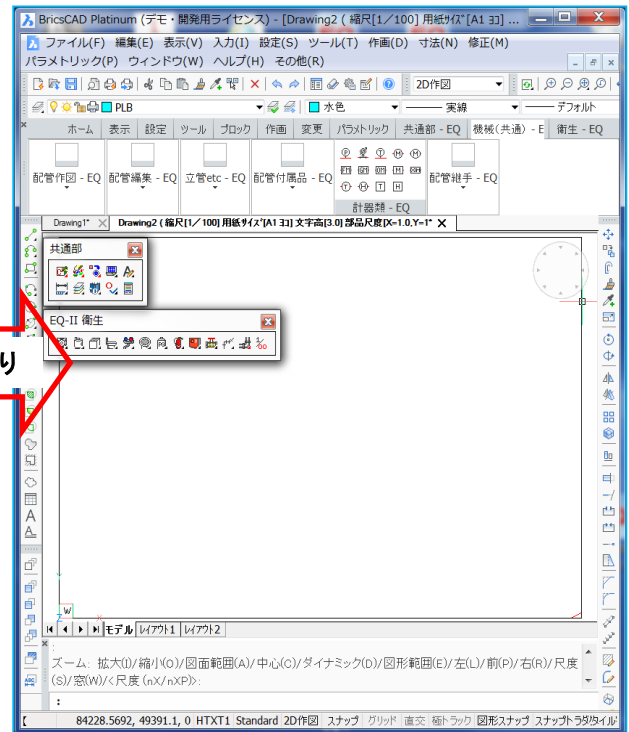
BricsCAD Platinum (デモ・開発用ライセンス) - [Drawing2 ( 縮尺[1/100] 用紙ｻｲｽﾞ[A1 ﾖｺ] ...

ファイル(F) 編集(E) 表示(V) 入力(I) 設定(S) ツール(T) 作画(D) 寸法(N) 修正(M)
パラメトリック(P) ウィンドウ(W) ヘルプ(H) その他(R)

2D作図

PLB

水色

実線

デフォルト

ホーム 表示 設定 ツール ブロック 作画 変更 パラメトリック 共通部 - EQ 機械(共通) - E 衛生 - EQ

配管作図 - EQ

配管編集 - EQ

立管etc - EQ

配管付属品 - EQ

計器類 - EQ

配管継手 - EQ

Drawing1*

Drawing2 ( 縮尺[1/ 100] 用紙ｻｲｽﾞ[A1 ﾖｺ] 文字高[3.0] 部品尺度[X=1.0,Y=1*

共通部

EQ-II 衛生

り

モデル レイアウト1 レイアウト2

:

ズーム: 拡大(I)/縮小(O)/図面範囲(A)/中心(C)/ダイナミック(D)/図形範囲(E)/左(L)/前(P)/右(R)/尺度(S)/窓(W)/<尺度 (nX/nXP)>:

84228.5692, 49391.1, 0 HTXT1 Standard 2D作図 スナップ グリッド 直交 極トラック 図形スナップ スナップトラ タイル